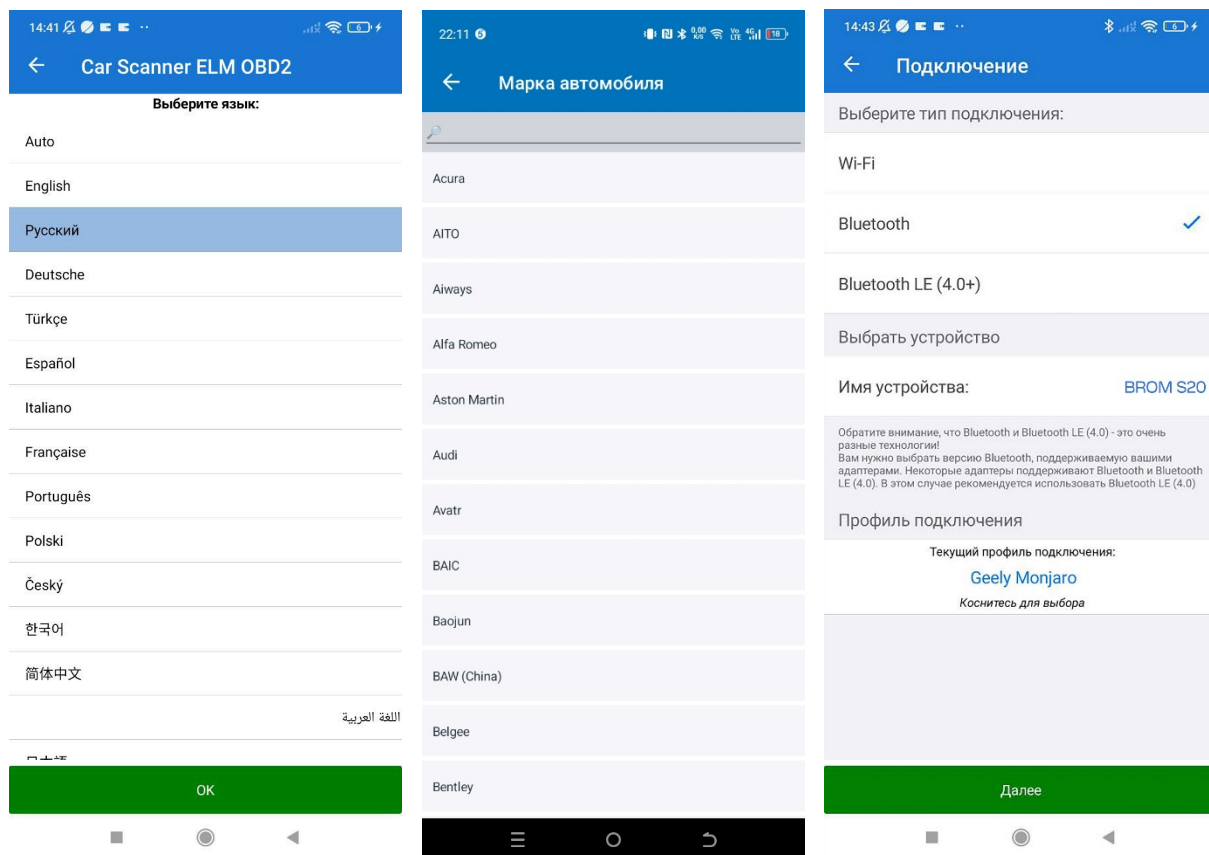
14:41

Car Scanner ELM OBD2

Выберите язык:

Auto

English

Русский

Deutsche

Türkçe

Español

Italiano

Française

Português

Polski

Český

한국어

简体中文

اللغة العربية

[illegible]

OK

22:11

Марка автомобиля

Acura

AITO

Aiways

Alfa Romeo

Aston Martin

Audi

Avatr

BAIC

Baojun

BAW (China)

Belgee

Bentley

14:43

Подключение

Выберите тип подключения:

Wi-Fi

Bluetooth

Bluetooth LE (4.0+)

Выбрать устройство

Имя устройства: BROM S20

Обратите внимание, что Bluetooth и Bluetooth LE (4.0) - это очень разные технологии!
Вам нужно выбрать версию Bluetooth, поддерживаемую вашими адаптерами. Некоторые адаптеры поддерживают Bluetooth и Bluetooth LE (4.0). В этом случае рекомендуется использовать Bluetooth LE (4.0)

Профиль подключения

Текущий профиль подключения:

Geely Monjaro

Коснитесь для выбора

Далее